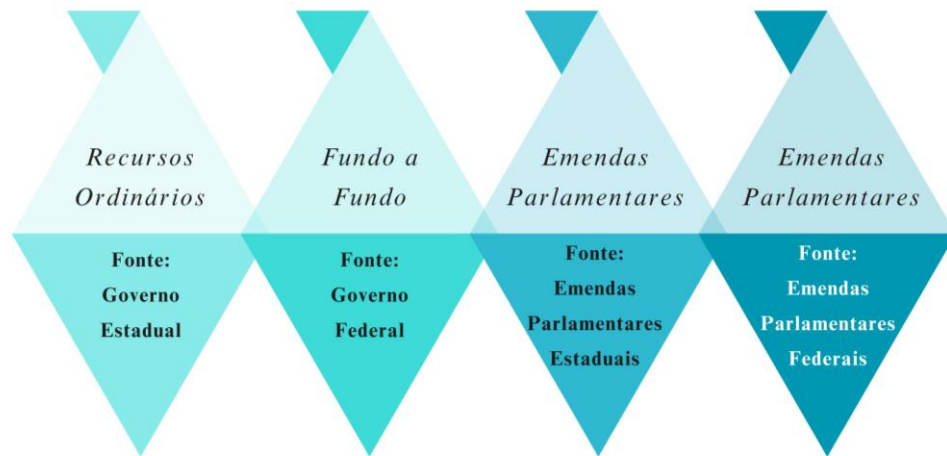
Recursos Ordinários

Fonte: Governo Estadual

Fundo a Fundo

Fonte: Governo Federal

Emendas Parlamentares

Fonte: Emendas Parlamentares Estaduais

Emendas Parlamentares

Fonte: Emendas Parlamentares Federais